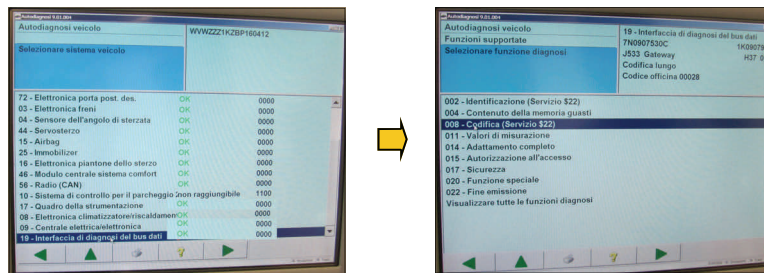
Autodiagnosi 9.03.004

Autodiagnosi veicolo

WVWZZZ1KZBP160412

Selezionare sistema veicolo

| | | |
|---|---|---|
| 72 - Elettronica porta post. des. | OK | 0000 |
| 03 - Elettronica freni | OK | 0000 |
| 04 - Sensore dell'angolo di sterzata | OK | 0000 |
| 44 - Servosterzo | OK | 0000 |
| 15 - Airbag | OK | 0000 |
| 25 - Immobilizer | OK | 0000 |
| 16 - Elettronica piantone dello sterzo | OK | 0000 |
| 46 - Modulo centrale sistema comfort | OK | 0000 |
| 56 - Radio (CAN) | OK | 0000 |
| 10 - Sistema di controllo per il parcheggio | non raggiungibile | 1100 |
| 17 - Quadro della strumentazione | OK | 0000 |
| 08 - Elettronica climatizzatore/riscaldamen | OK | 0000 |
| 09 - Centrale elettrica/elettronica | OK | 0000 |
| 19 - Interfaccia di diagnosi del bus dati | OK | 0000 |

Autodiagnosi 9.03.004

Autodiagnosi veicolo

Funzioni supportate

Selezionare funzione diagnosi

19 - Interfaccia di diagnosi del bus dati
7N0907530C 1K0907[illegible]
J533 Gateway H37 0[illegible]
Codifica lungo
Codice officina 00028

002 - Identificazione (Servizio $22)
004 - Contenuto della memoria guasti
008 - Codifica (Servizio $22)
011 - Valori di misurazione
014 - Adattamento completo
015 - Autorizzazione all'accesso
017 - Sicurezza
020 - Funzione speciale
022 - Fine emissione
Visualizzare tutte le funzioni diagnosi